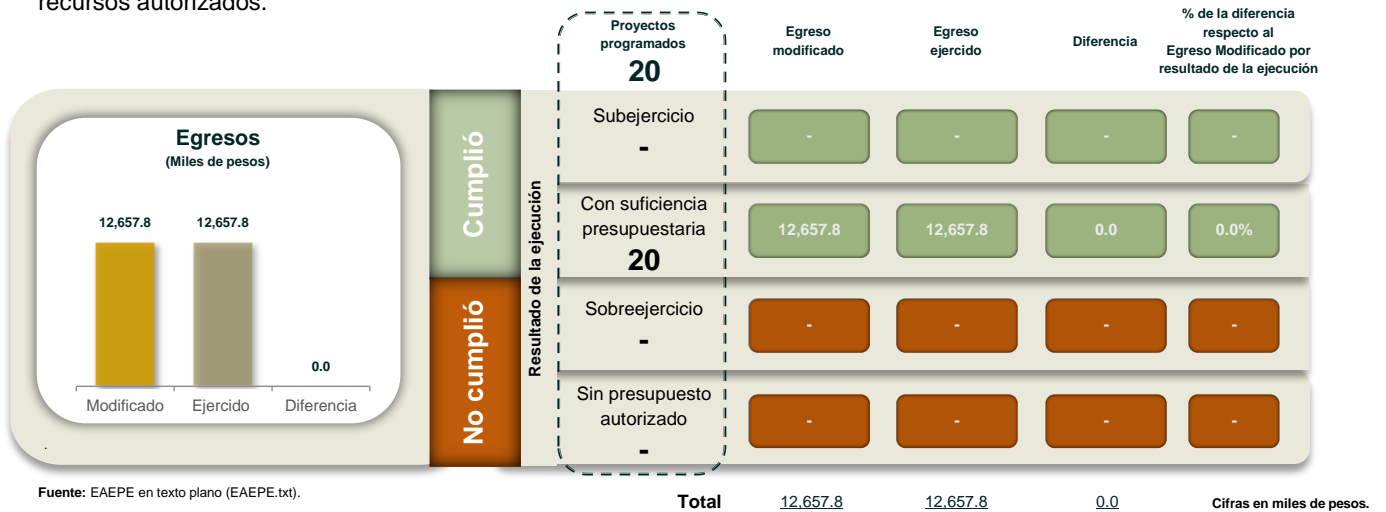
recursos autorizados.

Proyectos programados
20

Egreso modificado

Egreso ejercido

Diferencia

% de la diferencia respecto al Egreso Modificado por resultado de la ejecución

Egresos
(Miles de pesos)

12,657.8
12,657.8
0.0
Modificado
Ejercido
Diferencia

Cumplió

No cumplió

Resultado de la ejecución

| | Egreso modificado | Egreso ejercido | Diferencia | % de la diferencia respecto al Egreso Modificado por resultado de la ejecución |
|---|---|---|---|---|
| Subejercicio - | - | - | - | - |
| Con suficiencia presupuestaria 20 | 12,657.8 | 12,657.8 | 0.0 | 0.0% |
| Sobreejercicio - | - | - | - | - |
| Sin presupuesto autorizado - | - | - | - | - |

Fuente: EAEPE en texto plano (EAEPE.txt).

Total 12,657.8 12,657.8 0.0

Cifras en miles de pesos.